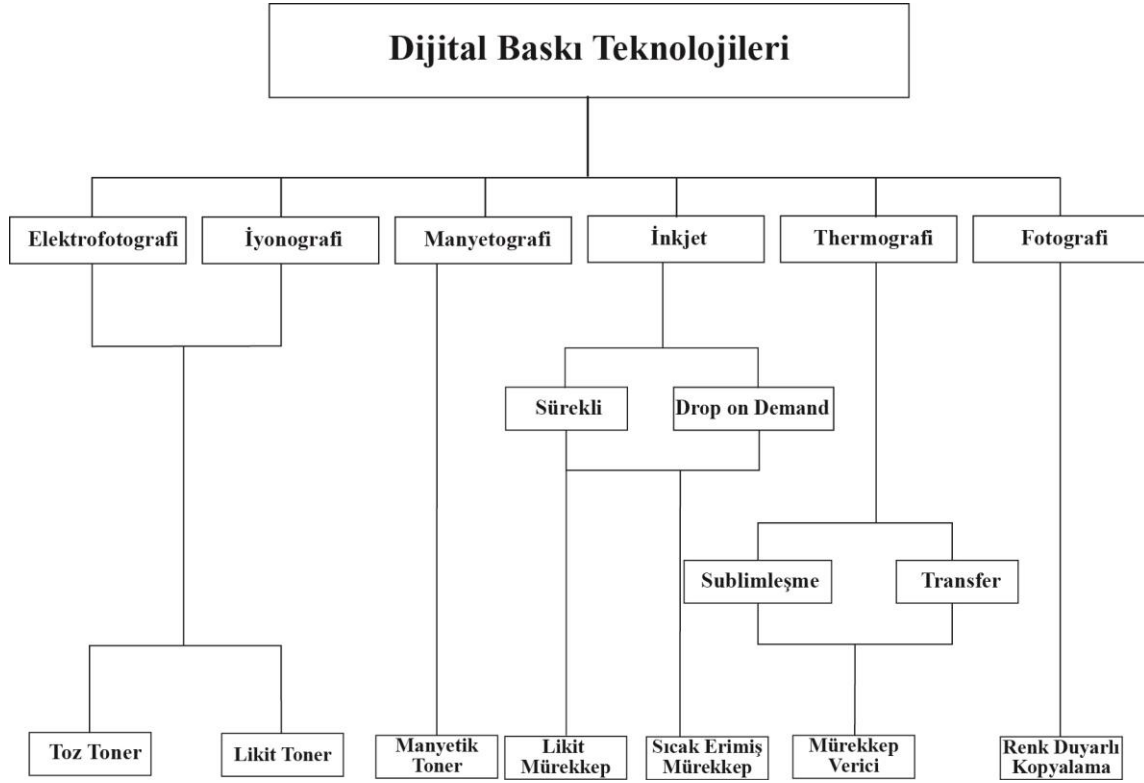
Dijital Baskı Teknolojileri

Elektrofotografi
İyonografi
Manyetografi
İnkjet
Thermografi
Fotografi

Sürekli
Drop on Demand

Sublimleşme
Transfer

Toz Toner
Likit Toner
Manyetik Toner
Likit Mürekkep
Sıcak Erimiş Mürekkep
Mürekkep Verici
Renk Duyarlı Kopyalama